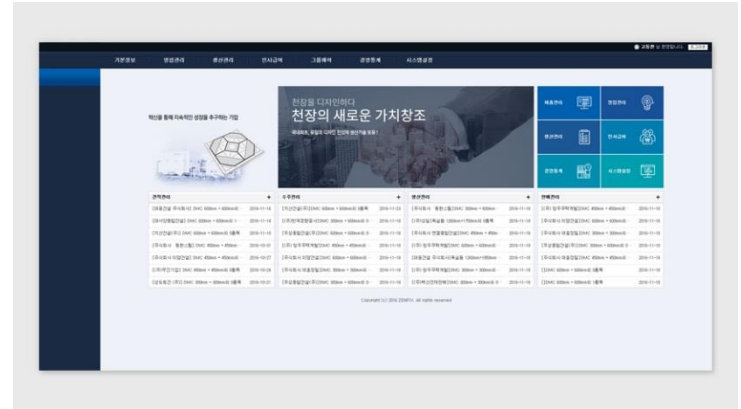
기준정보 영업관리 생산관리 인사급여 그룹웨어 경영통계 시스템설정

혁신을 통해 지속적인 성장을 추구하는 기업

천장을 디자인하다
천장의 새로운 가치창조
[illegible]

제품관리 영업관리 생산관리 인사급여 경영통계 시스템설정

견적관리 +
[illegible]

수주관리 +
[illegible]

생산관리 +
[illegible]

판매관리 +
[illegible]

Copyright (c) 2016 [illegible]. All rights reserved.